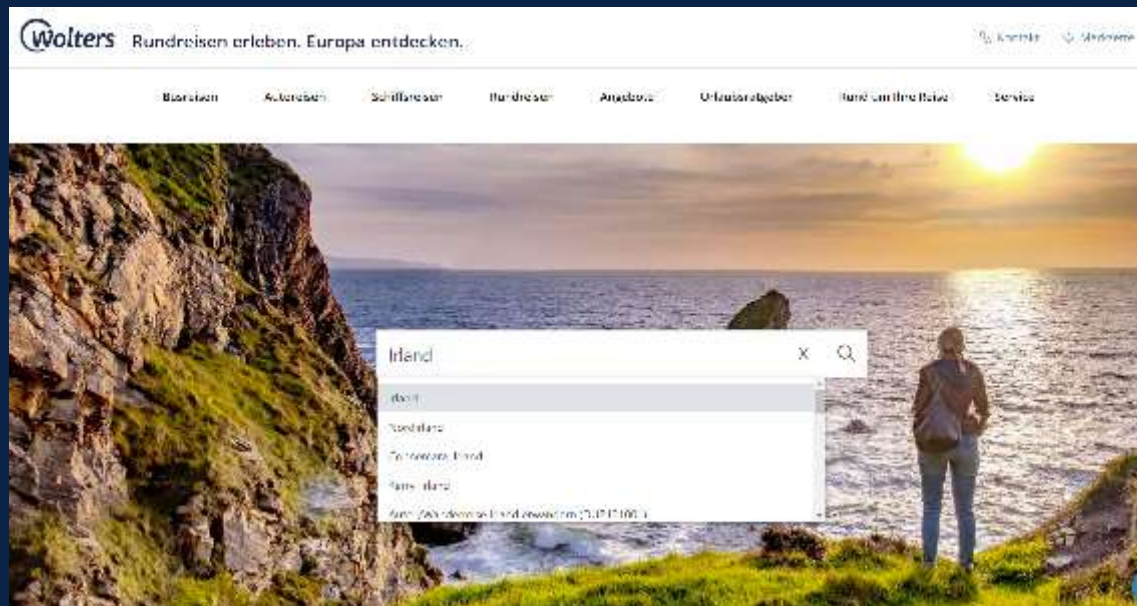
Wolters Rundreisen erleben. Europa entdecken.

Kontakt Merkzettel

Busreisen Autoreisen Schiffsreisen Rundreisen Angebote Urlaubsratgeber Rund um Ihre Reise Service

Irland

Irland

Nordirland

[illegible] Irland

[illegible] Irland

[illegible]